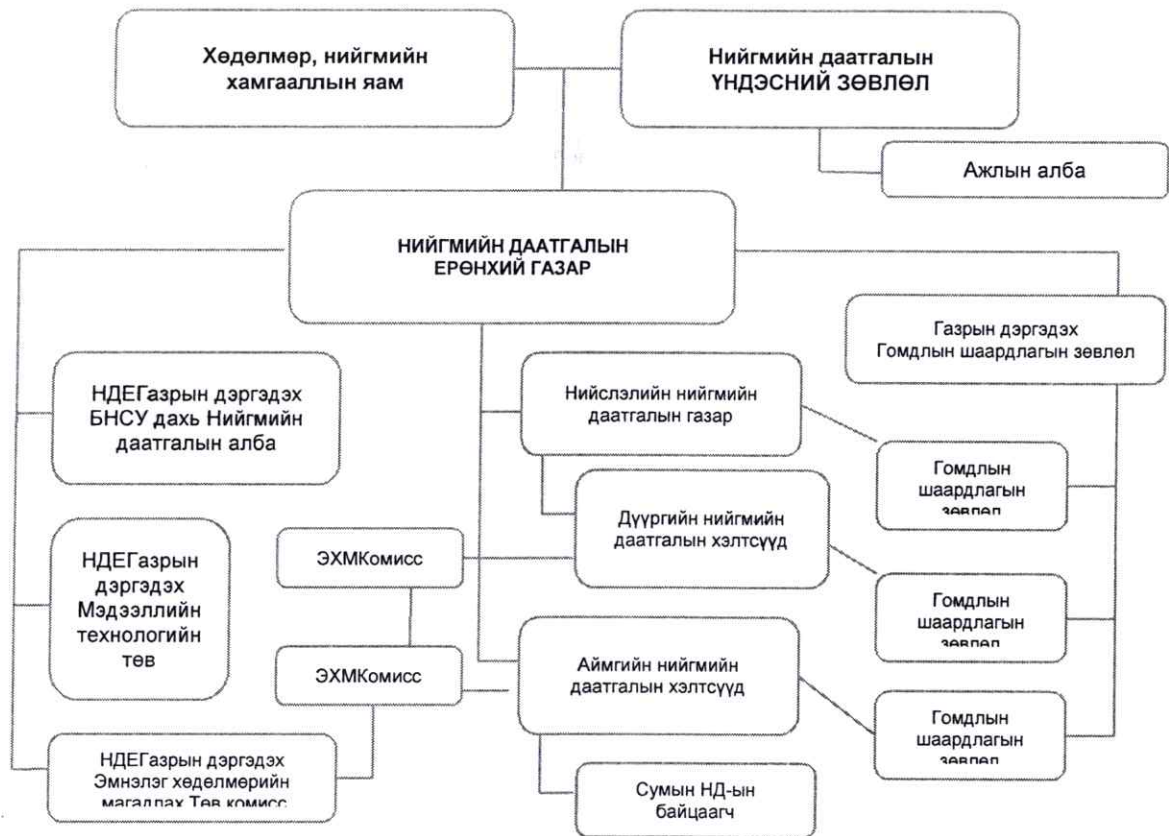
Хөдөлмөр, нийгмийн хамгааллын яам

Нийгмийн даатгалын ҮНДЭСНИЙ ЗӨВЛӨЛ

Ажлын алба

НИЙГМИЙН ДААТГАЛЫН ЕРӨНХИЙ ГАЗАР

Газрын дэргэдэх Гомдлын шаардлагын зөвлөл

НДЕГазрын дэргэдэх БНСУ дахь Нийгмийн даатгалын алба

Нийслэлийн нийгмийн даатгалын газар

Гомдлын шаардлагын зөвлөл

Дүүргийн нийгмийн даатгалын хэлтсүүд

НДЕГазрын дэргэдэх Мэдээллийн технологийн төв

ЭХМКомисс

Гомдлын шаардлагын зөвлөл

ЭХМКомисс

Аймгийн нийгмийн даатгалын хэлтсүүд

Гомдлын шаардлагын зөвлөл

НДЕГазрын дэргэдэх Эмнэлэг хөдөлмөрийн магадлах Төв комисс

Сумын НД-ын байцаагч